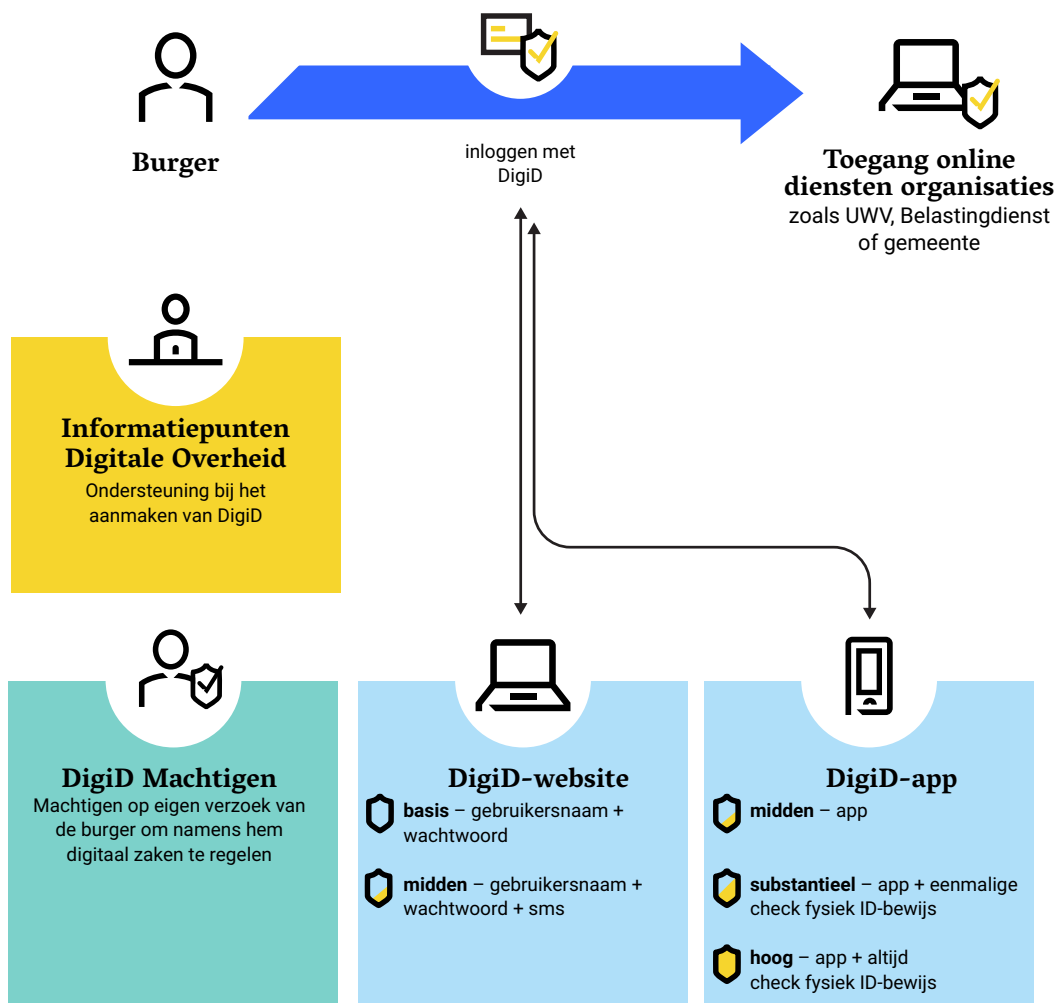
Burger

inloggen met DigiD

Toegang online diensten organisaties
zoals UWV, Belastingdienst of gemeente

Informatiepunten Digitale Overheid
Ondersteuning bij het aanmaken van DigiD

DigiD Machtigen
Machtigen op eigen verzoek van de burger om namens hem digitaal zaken te regelen

DigiD-website
**basis** – gebruikersnaam + wachtwoord

**midden** – gebruikersnaam + wachtwoord + sms

DigiD-app
**midden** – app

**substantieel** – app + eenmalige check fysiek ID-bewijs

**hoog** – app + altijd check fysiek ID-bewijs